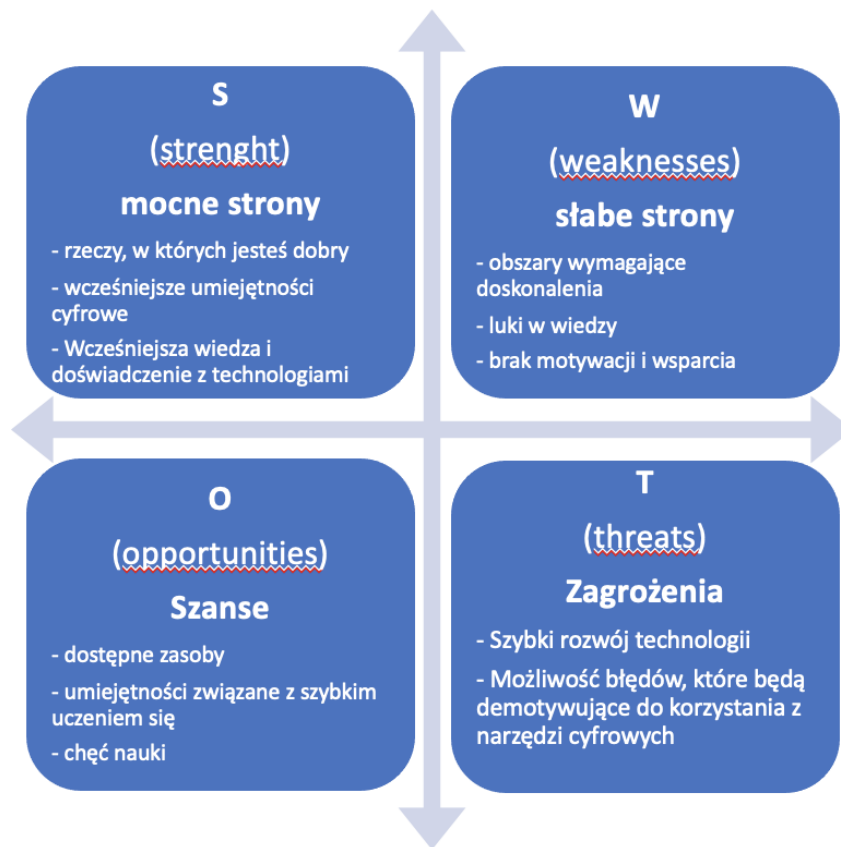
S

(strenght)

mocne strony

- rzeczy, w których jesteś dobry

- wcześniejsze umiejętności cyfrowe

- Wcześniejsza wiedza i doświadczenie z technologiami

W

(weaknesses)

słabe strony

- obszary wymagające doskonalenia

- luki w wiedzy

- brak motywacji i wsparcia

O

(opportunities)

Szanse

- dostępne zasoby

- umiejętności związane z szybkim uczeniem się

- chęć nauki

T

(threats)

Zagrożenia

- Szybki rozwój technologii

- Możliwość błędów, które będą demotywujące do korzystania z narzędzi cyfrowych